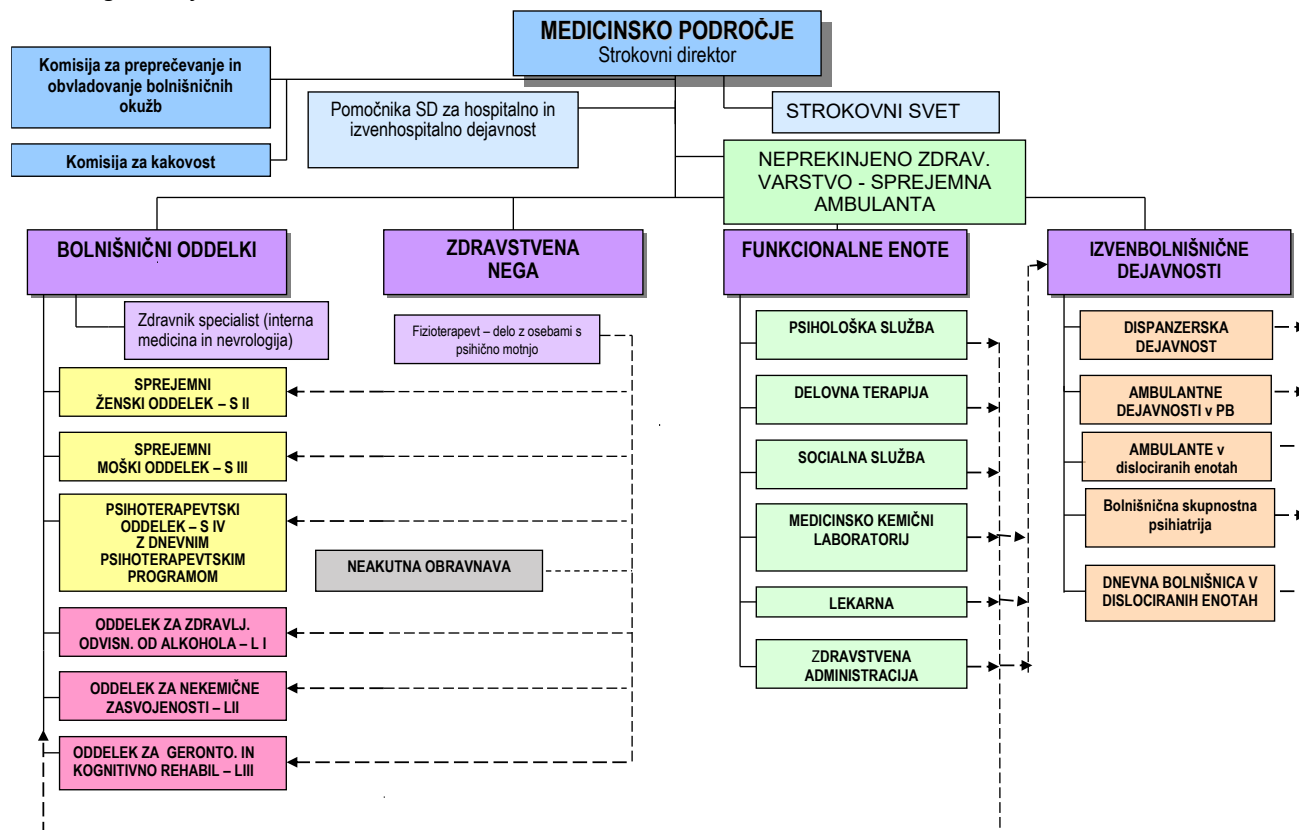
MEDICINSKO PODROČJE
Strokovni direktor

Komisija za preprečevanje in obvladovanje bolnišničnih okužb

Komisija za kakovost

Pomočnika SD za hospitalno in izvenhospitalno dejavnost

STROKOVNI SVET

NEPREKINJENO ZDRAV. VARSTVO - SPREJEMNA AMBULANTA

BOLNIŠNIČNI ODDELKI

Zdravnik specialist (interna medicina in nevrologija)

SPREJEMNI ŽENSKI ODDELEK – S II

SPREJEMNI MOŠKI ODDELEK – S III

PSIHOTERAPEVTSKI ODDELEK – S IV Z DNEVNIM PSIHOTERAPEVTSKIM PROGRAMOM

ODDELEK ZA ZDRAVLJ. ODVISN. OD ALKOHOLA – L I

ODDELEK ZA NEKEMIČNE ZASVOJENOSTI – LII

ODDELEK ZA GERONTO. IN KOGNITIVNO REHABIL – LIII

ZDRAVSTVENA NEGA

Fizioterapevt – delo z osebami s psihično motnjo

NEAKUTNA OBRAVNAVA

FUNKCIONALNE ENOTE

PSIHOLOŠKA SLUŽBA

DELOVNA TERAPIJA

SOCIALNA SLUŽBA

MEDICINSKO KEMIČNI LABORATORIJ

LEKARNA

ZDRAVSTVENA ADMINISTRACIJA

IZVENBOLNIŠNIČNE DEJAVNOSTI

DISPANZERSKA DEJAVNOST

AMBULANTNE DEJAVNOSTI v PB

AMBULANTE v dislociranih enotah

Bolnišnična skupnostna psihiatrija

DNEVNA BOLNIŠNICA V DISLOCIRANIH ENOTAH